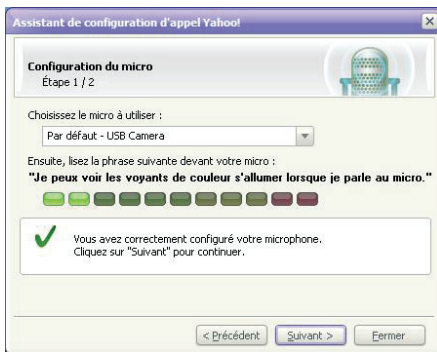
Assistant de configuration d'appel Yahoo!

Configuration du micro
Étape 1 / 2

Choisissez le micro à utiliser :

Par défaut - USB Camera

Ensuite, lisez la phrase suivante devant votre micro :

"Je peux voir les voyants de couleur s'allumer lorsque je parle au micro."

Vous avez correctement configuré votre microphone.
Cliquez sur "Suivant" pour continuer.

< Précédent | Suivant > | Fermer